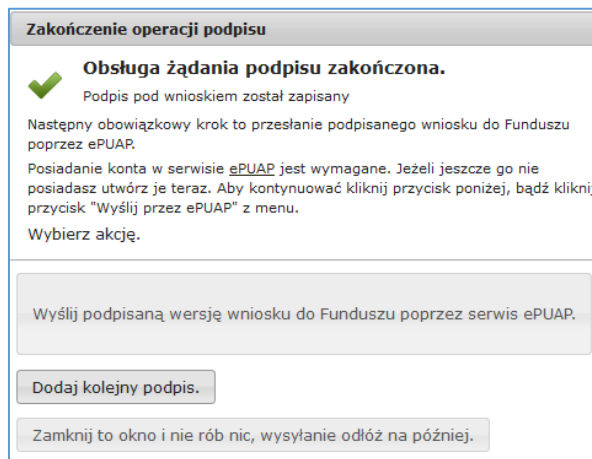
Zakończenie operacji podpisu

Obsługa żądania podpisu zakończona.

Podpis pod wnioskiem został zapisany

Następny obowiązkowy krok to przesłanie podpisanego wniosku do Funduszu poprzez ePUAP.

Posiadanie konta w serwisie ePUAP jest wymagane. Jeżeli jeszcze go nie posiadasz utwórz je teraz. Aby kontynuować kliknij przycisk poniżej, bądź kliknij przycisk "Wyślij przez ePUAP" z menu.

Wybierz akcję.

Wyślij podpisaną wersję wniosku do Funduszu poprzez serwis ePUAP.

Dodaj kolejny podpis.

Zamknij to okno i nie rób nic, wysyłanie odłóż na później.